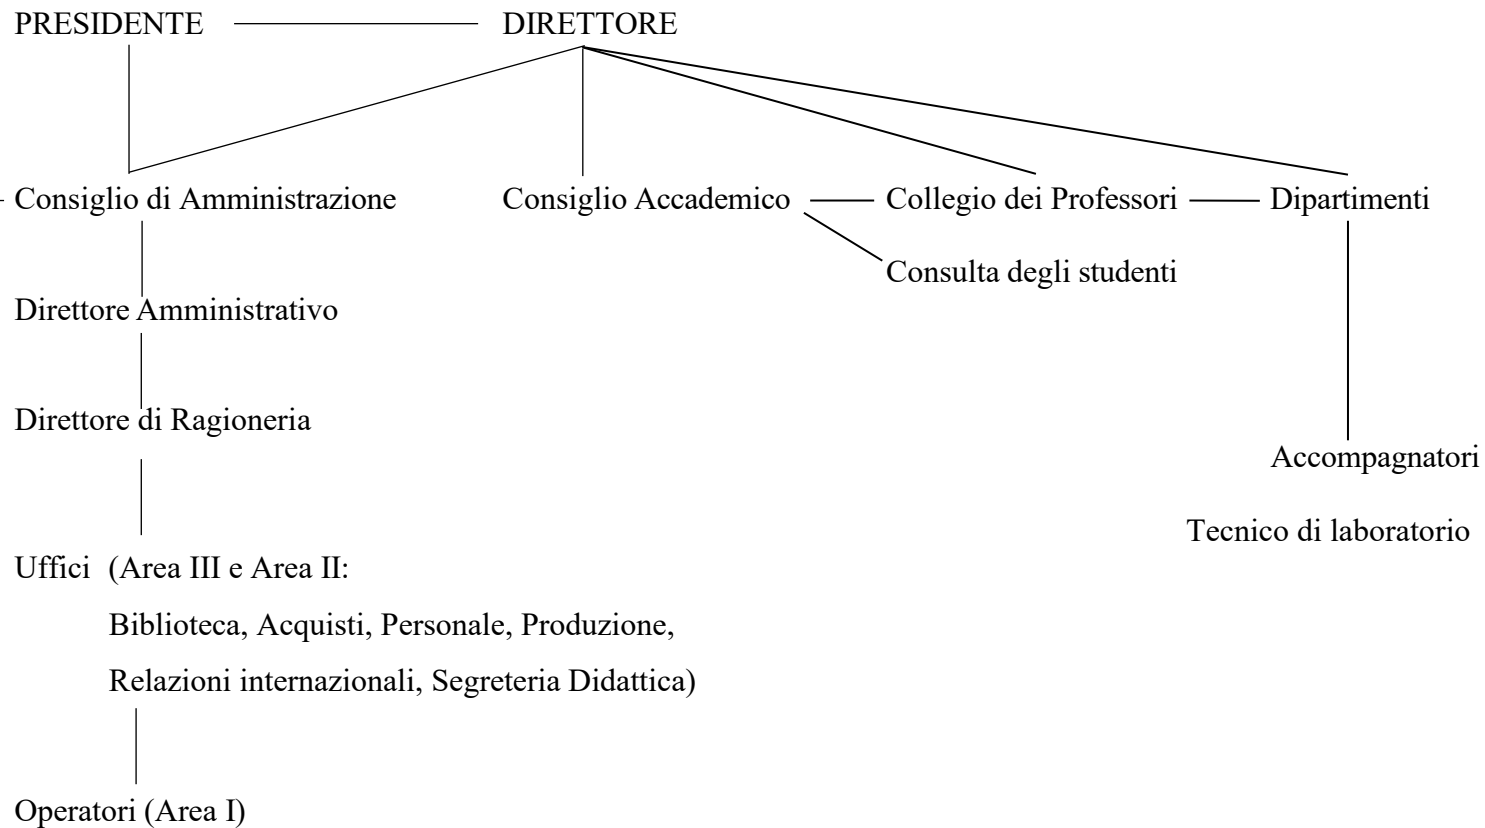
PRESIDENTE DIRETTORE

Consiglio di Amministrazione Consiglio Accademico Collegio dei Professori Dipartimenti

Consulta degli studenti

Direttore Amministrativo

Direttore di Ragioneria

Accompagnatori

Tecnico di laboratorio

Uffici (Area III e Area II:

Biblioteca, Acquisti, Personale, Produzione,

Relazioni internazionali, Segreteria Didattica)

Operatori (Area I)